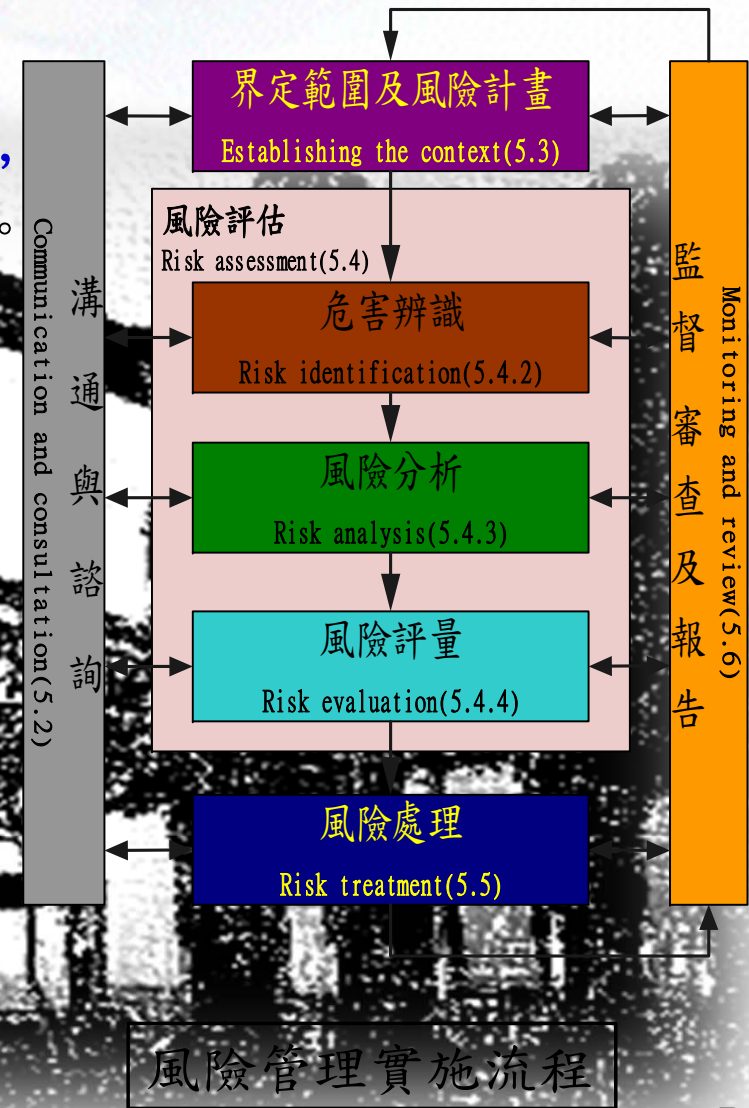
界定範圍及風險計畫
Establishing the context(5.3)

溝通與諮詢
Communication and consultation(5.2)

風險評估
Risk assessment(5.4)

危害辨識
Risk identification(5.4.2)

風險分析
Risk analysis(5.4.3)

風險評量
Risk evaluation(5.4.4)

風險處理
Risk treatment(5.5)

監督審查及報告
Monitoring and review(5.6)

風險管理實施流程